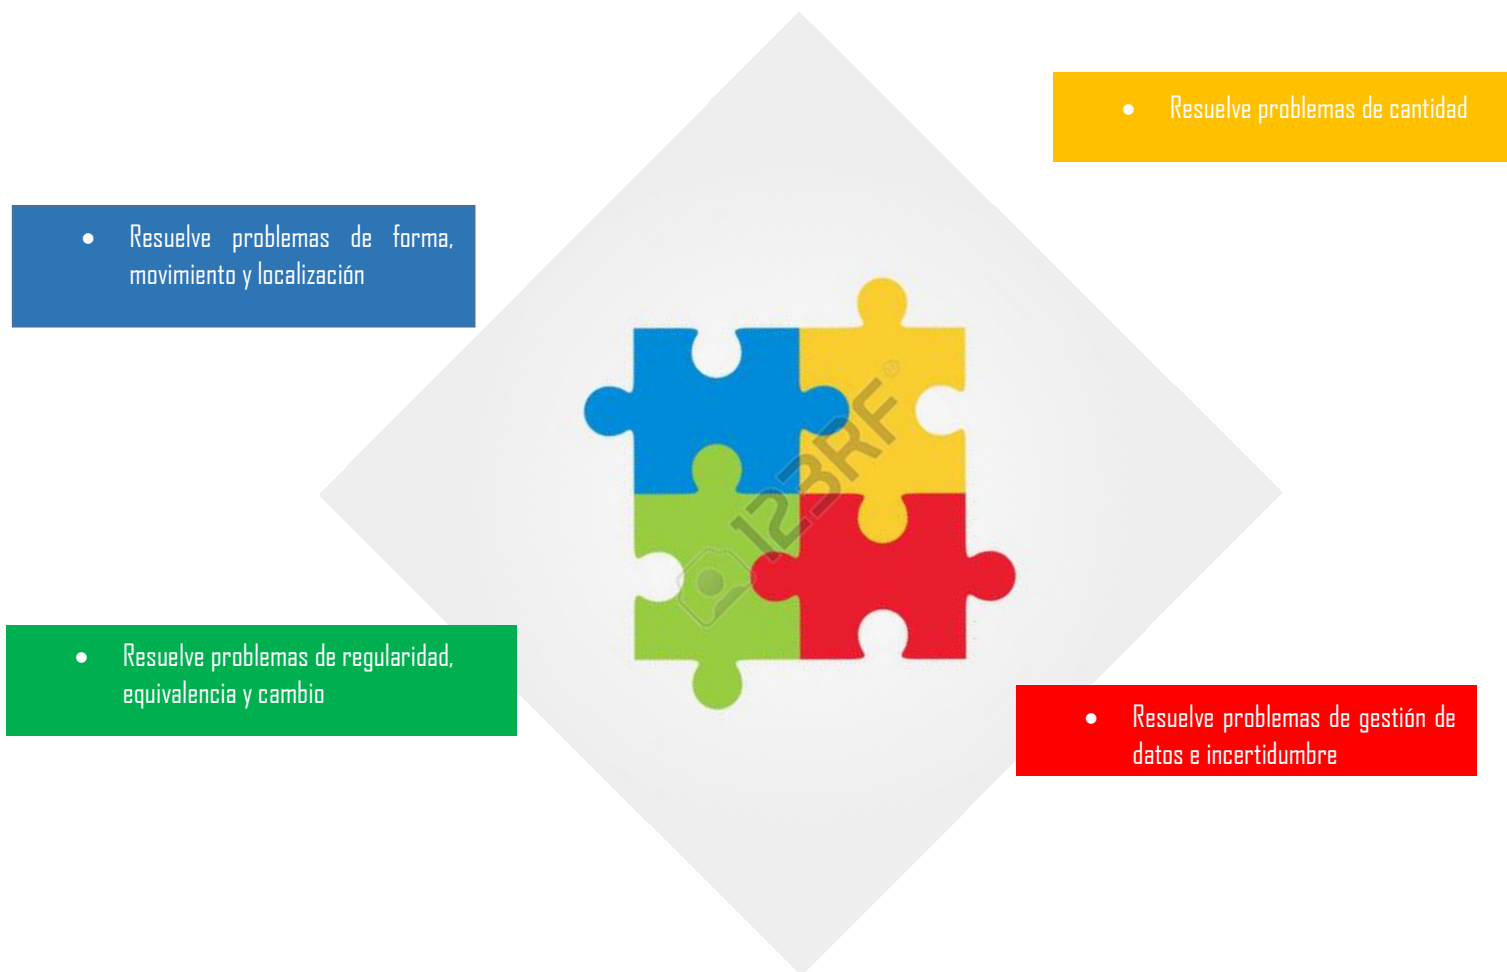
• Resuelve problemas de cantidad

• Resuelve problemas de forma, movimiento y localización

123RF®

• Resuelve problemas de regularidad, equivalencia y cambio

• Resuelve problemas de gestión de datos e incertidumbre